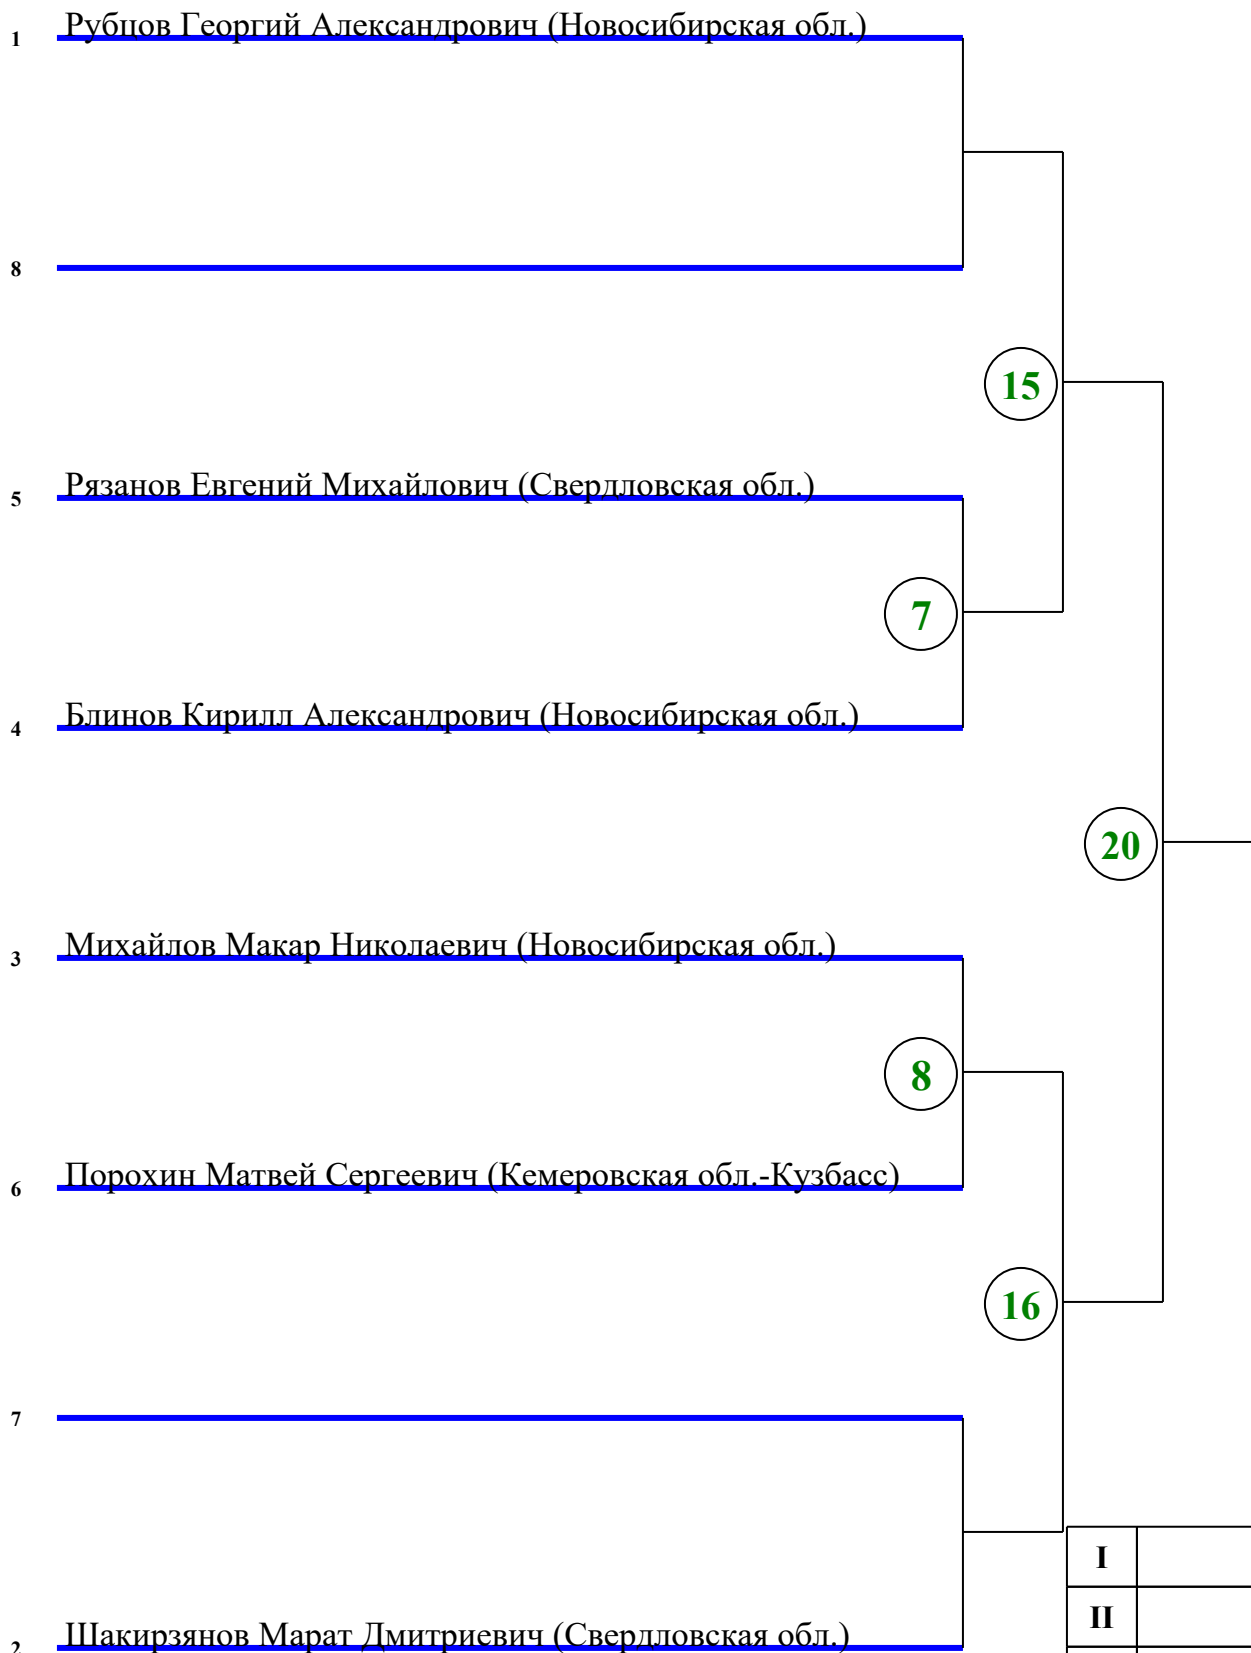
1 Рубцов Георгий Александрович (Новосибирская обл.)

8

15

5 Рязанов Евгений Михайлович (Свердловская обл.)

7

4 Блинов Кирилл Александрович (Новосибирская обл.)

20

3 Михайлов Макар Николаевич (Новосибирская обл.)

8

6 Порохин Матвей Сергеевич (Кемеровская обл.-Кузбасс)

16

7

| I | |
|---|---|
| II | |

2 Шакирзянов Марат Дмитриевич (Свердловская обл.)